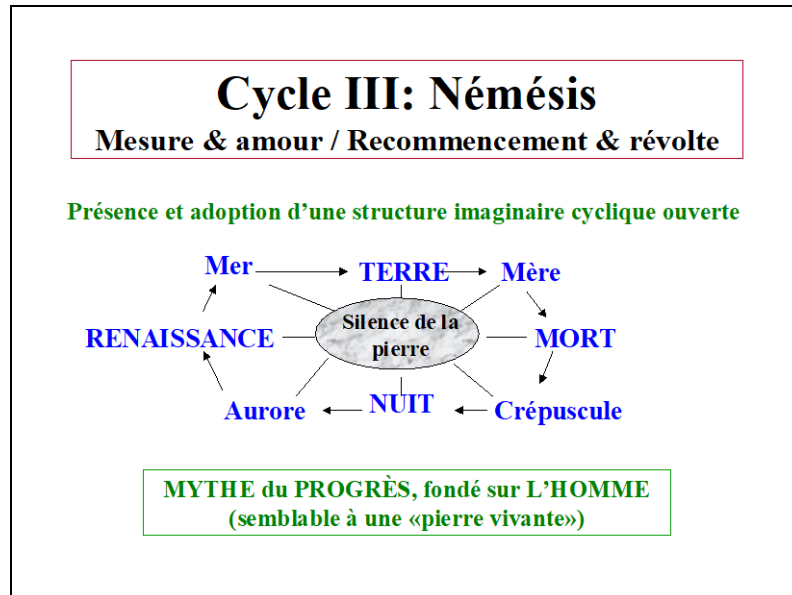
Cycle III: Némésis
Mesure & amour / Recommencement & révolte

Présence et adoption d'une structure imaginaire cyclique ouverte

Mer
TERRE
Mère
RENAISSANCE
Silence de la pierre
MORT
Aurore
NUIT
Crépuscule

MYTHE du PROGRÈS, fondé sur L'HOMME
(semblable à une «pierre vivante»)